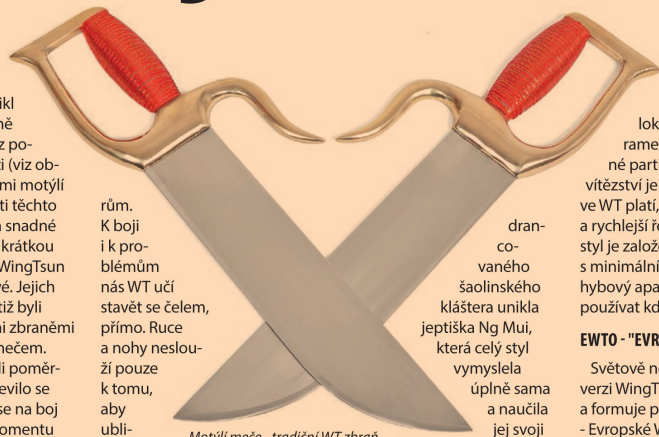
ikl
ně
z po-
i (viz ob-
mi motýlí
ti těchto
snadné
krátkou
WingTsun
vé. Jejich
tiž byli
i zbraněmi
nečem.
i poměr-
evilo se
se na boj
omentu

rům.
K boji
i k pro-
blémům
nás WT učí
stavět se čelem,
přímo. Ruce
a nohy neslou-
ží pouze
k tomu,
aby
ubli-

dran-
co-
vaného
šaolinského
kláštera unikla
jeptiška Ng Mui,
která celý styl
vymyslela
úplně sama
a naučila
jej svoji

lok
rame
né part
vítězství je
ve WT platí,
a rychlejší ře
styl je založe
s minimální
hybový apa
používat kd

EWTO - "EVR

Světově n
verzi WingT
a formuje p
- Evropské V

Motýlí meče - tradiční WT zbraň